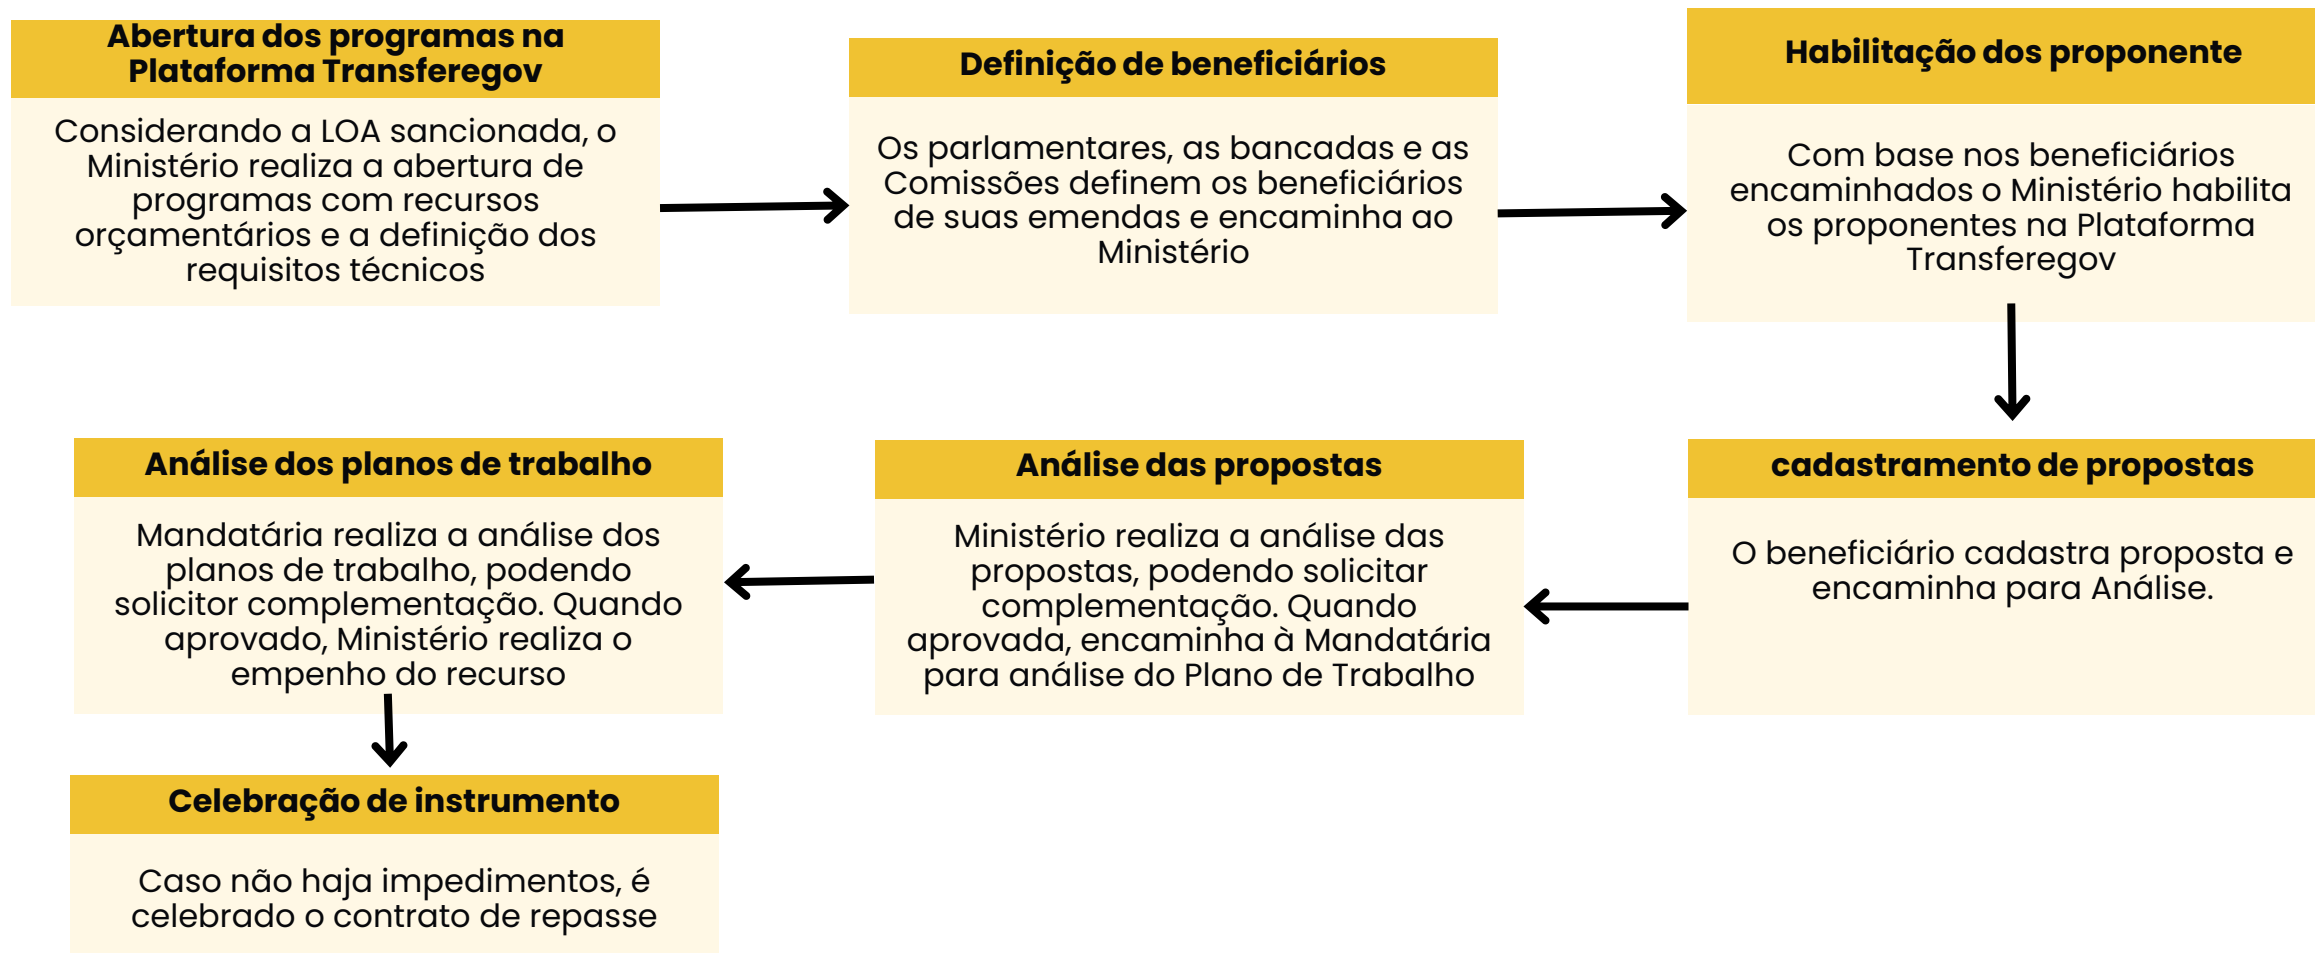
Abertura dos programas na Plataforma Transferegov

Considerando a LOA sancionada, o Ministério realiza a abertura de programas com recursos orçamentários e a definição dos requisitos técnicos

Definição de beneficiários

Os parlamentares, as bancadas e as Comissões definem os beneficiários de suas emendas e encaminha ao Ministério

Habilitação dos proponente

Com base nos beneficiários encaminhados o Ministério habilita os proponentes na Plataforma Transferegov

cadastramento de propostas

O beneficiário cadastra proposta e encaminha para Análise.

Análise das propostas

Ministério realiza a análise das propostas, podendo solicitar complementação. Quando aprovada, encaminha à Mandatária para análise do Plano de Trabalho

Análise dos planos de trabalho

Mandatária realiza a análise dos planos de trabalho, podendo solicitor complementação. Quando aprovado, Ministério realiza o empenho do recurso

Celebração de instrumento

Caso não haja impedimentos, é celebrado o contrato de repasse